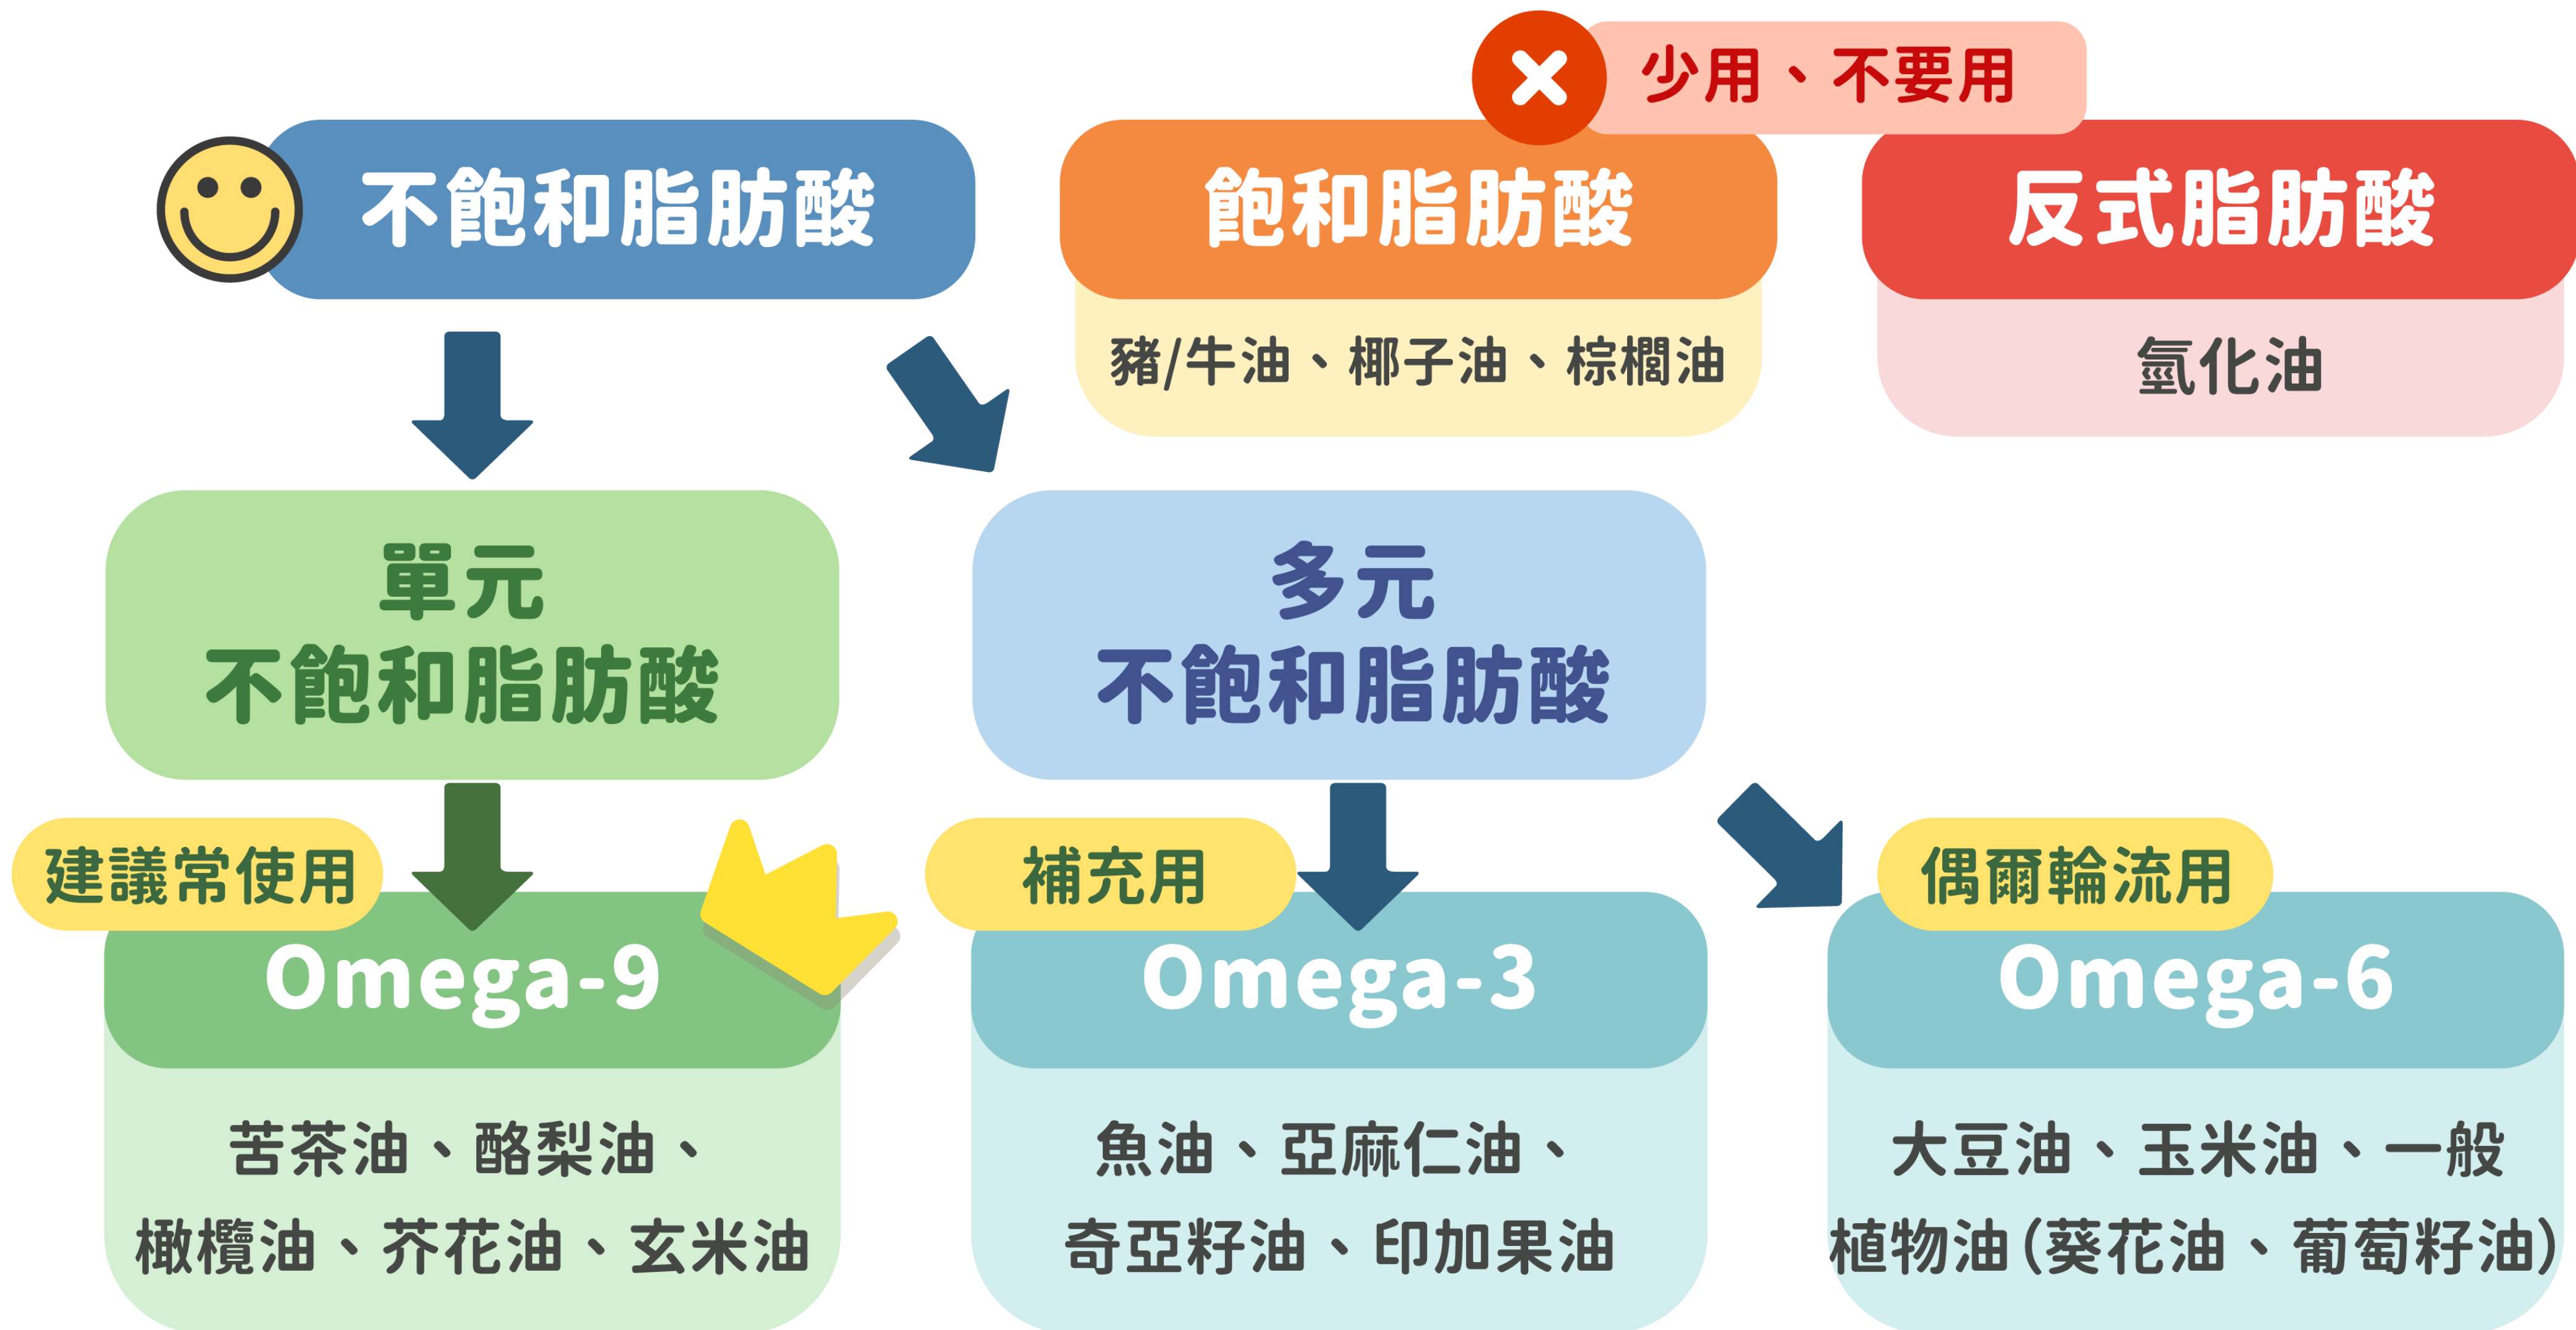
少用、不要用

不飽和脂肪酸

飽和脂肪酸

豬/牛油、椰子油、棕櫚油

反式脂肪酸

氫化油

單元
不飽和脂肪酸

多元
不飽和脂肪酸

建議常使用

Omega-9

苦茶油、酪梨油、橄欖油、芥花油、玄米油

補充用

Omega-3

魚油、亞麻仁油、奇亞籽油、印加果油

偶爾輪流用

Omega-6

大豆油、玉米油、一般植物油(葵花油、葡萄籽油)